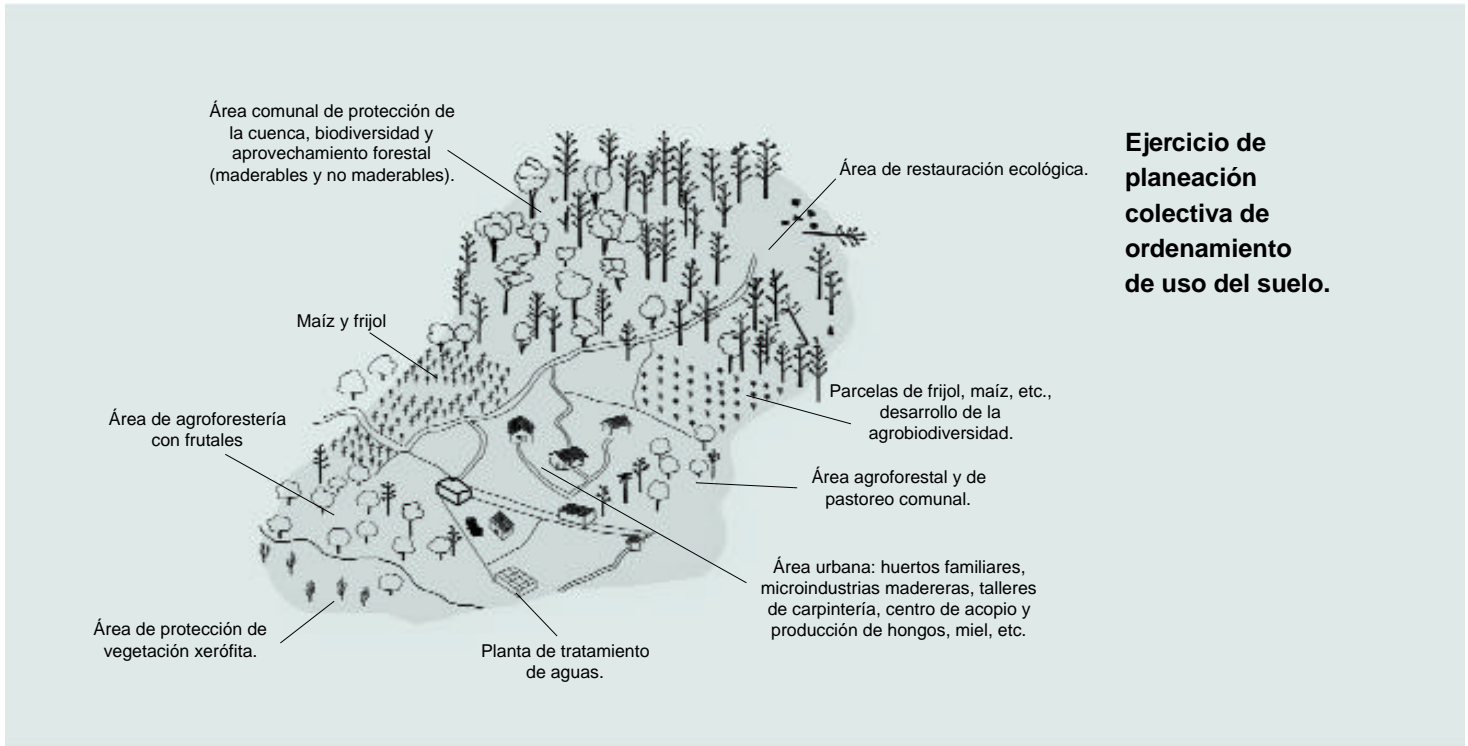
Ejercicio de planeación colectiva de ordenamiento de uso del suelo.

Área comunal de protección de la cuenca, biodiversidad y aprovechamiento forestal (maderables y no maderables).

Área de restauración ecológica.

Maíz y frijol

Parcelas de frijol, maíz, etc., desarrollo de la agrobiodiversidad.

Área de agroforestería con frutales

Área agroforestal y de pastoreo comunal.

Área urbana: huertos familiares, microindustrias madereras, talleres de carpintería, centro de acopio y producción de hongos, miel, etc.

Área de protección de vegetación xerófita.

Planta de tratamiento de aguas.